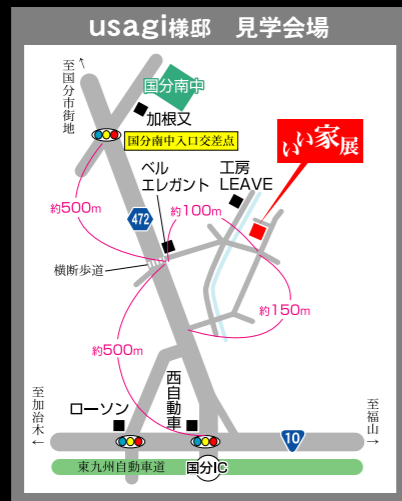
usagi様邸　見学会場

至国分市街地

国分南中

加根又

国分南中入口交差点

いい家展

ベル エレガント

工房 LEAVE

約500m

472

約100m

横断歩道

約150m

約500m

西自動車

至加治木

ローソン

至福山

10

東九州自動車道

国分IC